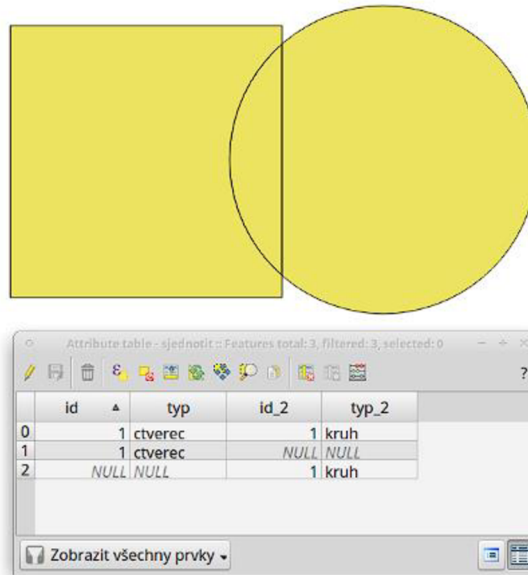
Attribute table - sjednotit :: Features total: 3, filtered: 3, selected: 0

?

| | id | typ | id_2 | typ_2 |
|---|---|---|---|---|
| 0 | 1 | ctverec | 1 | kruh |
| 1 | 1 | ctverec | NULL | NULL |
| 2 | NULL | NULL | 1 | kruh |

Zobrazit všechny prvky